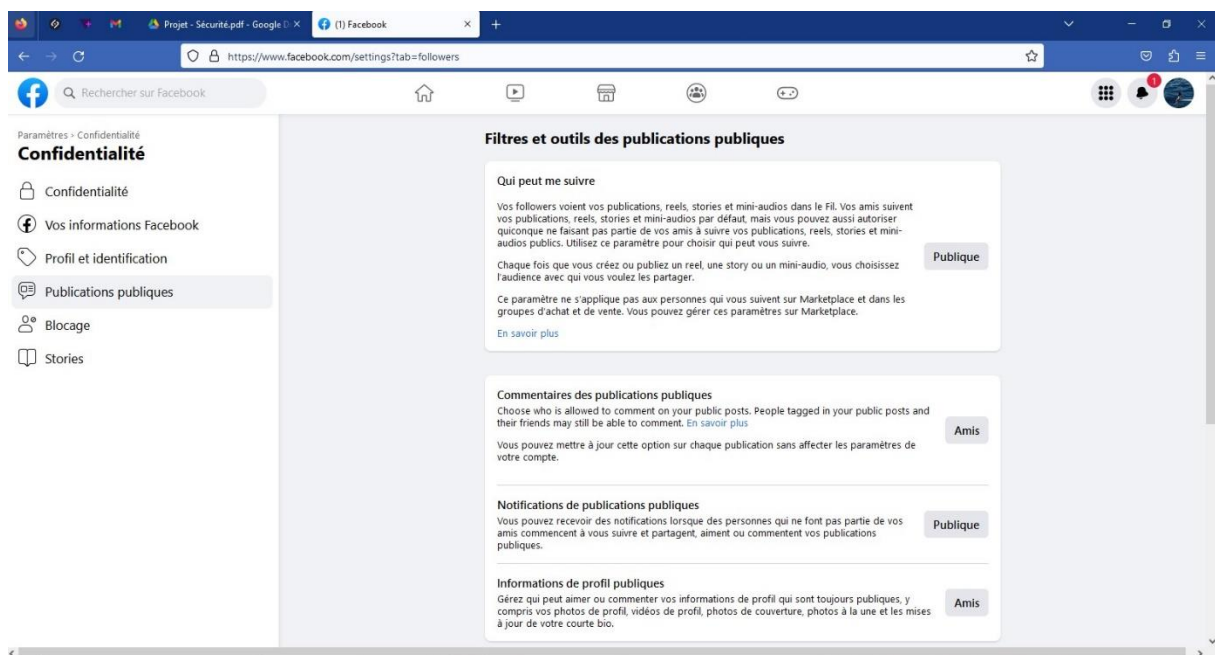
Projet - Sécurité.pdf - Google D ×
(1) Facebook ×
+

https://www.facebook.com/settings?tab=followers

Rechercher sur Facebook

1

Paramètres › Confidentialité
Confidentialité

Confidentialité
Vos informations Facebook
Profil et identification
Publications publiques
Blocage
Stories

Filtres et outils des publications publiques

Qui peut me suivre

Vos followers voient vos publications, reels, stories et mini-audios dans le Fil. Vos amis suivent vos publications, reels, stories et mini-audios par défaut, mais vous pouvez aussi autoriser quiconque ne faisant pas partie de vos amis à suivre vos publications, reels, stories et mini-audios publics. Utilisez ce paramètre pour choisir qui peut vous suivre.

Chaque fois que vous créez ou publiez un reel, une story ou un mini-audio, vous choisissez l'audience avec qui vous voulez les partager.

Ce paramètre ne s'applique pas aux personnes qui vous suivent sur Marketplace et dans les groupes d'achat et de vente. Vous pouvez gérer ces paramètres sur Marketplace.

En savoir plus

Publique

Commentaires des publications publiques
Choose who is allowed to comment on your public posts. People tagged in your public posts and their friends may still be able to comment. En savoir plus

Vous pouvez mettre à jour cette option sur chaque publication sans affecter les paramètres de votre compte.

Amis

Notifications de publications publiques
Vous pouvez recevoir des notifications lorsque des personnes qui ne font pas partie de vos amis commencent à vous suivre et partagent, aiment ou commentent vos publications publiques.

Publique

Informations de profil publiques
Gérez qui peut aimer ou commenter vos informations de profil qui sont toujours publiques, y compris vos photos de profil, vidéos de profil, photos de couverture, photos à la une et les mises à jour de votre courte bio.

Amis